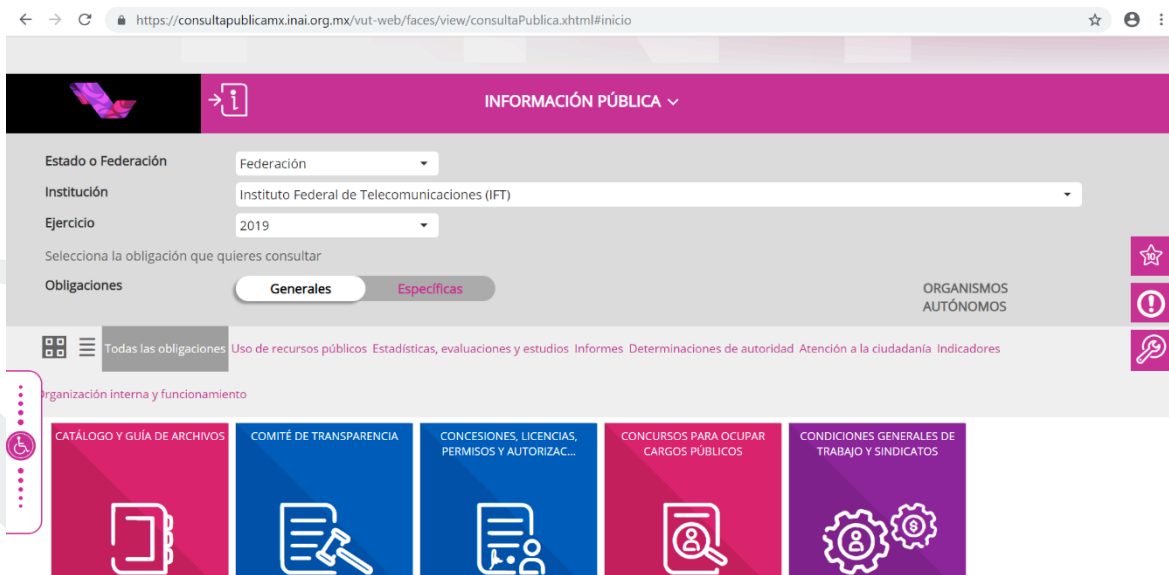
https://consultapublicamx.inai.org.mx/vut-web/faces/view/consultaPublica.xhtml#inicio

INFORMACIÓN PÚBLICA

Estado o Federación
Federación

Institución
Instituto Federal de Telecomunicaciones (IFT)

Ejercicio
2019

Selecciona la obligación que quieres consultar

Obligaciones
Generales
Específicas

ORGANISMOS AUTÓNOMOS

10

Todas las obligaciones Uso de recursos públicos Estadísticas, evaluaciones y estudios Informes Determinaciones de autoridad Atención a la ciudadanía Indicadores

Organización interna y funcionamiento

CATÁLOGO Y GUÍA DE ARCHIVOS

COMITÉ DE TRANSPARENCIA

CONCESIONES, LICENCIAS, PERMISOS Y AUTORIZAC...

CONCURSOS PARA OCUPAR CARGOS PÚBLICOS

CONDICIONES GENERALES DE TRABAJO Y SINDICATOS